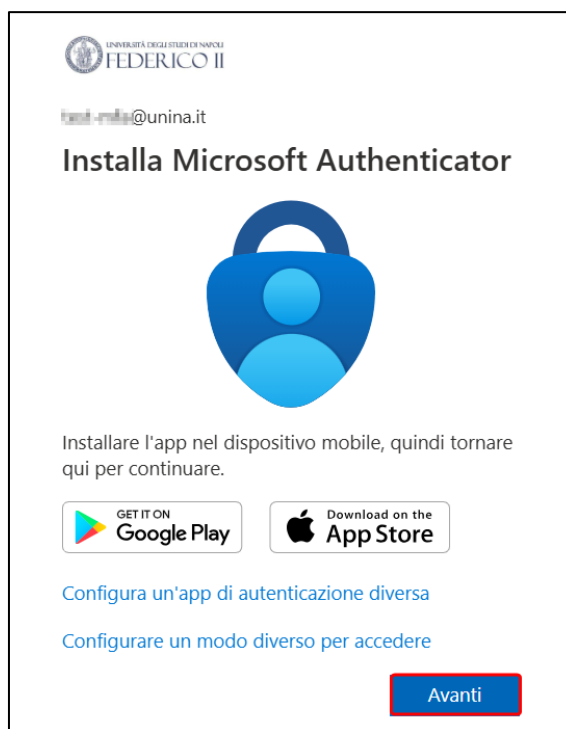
UNIVERSITÀ DEGLI STUDI DI NAPOLI
FEDERICO II

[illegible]@unina.it

Installa Microsoft Authenticator

Installare l'app nel dispositivo mobile, quindi tornare qui per continuare.

GET IT ON
Google Play

Download on the
App Store

Configura un'app di autenticazione diversa

Configurare un modo diverso per accedere

Avanti